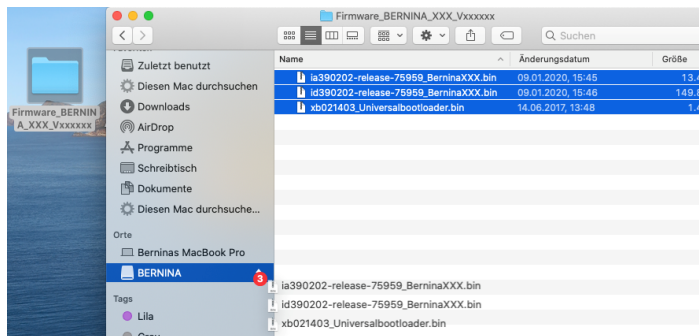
Firmware_BERNINA_XXX_Vxxxxxx

Firmware_BERNINA_XXX_Vxxxxxx

Suchen

Favoriten

Zuletzt benutzt

Diesen Mac durchsuchen

Downloads

AirDrop

Programme

Schreibtisch

Dokumente

Diesen Mac durchsuche...

Orte

Berninas MacBook Pro

BERNINA

3

Tags

Lila

Grau

| Name | Änderungsdatum | Größe |
|---|---|---|
| ia390202-release-75959_BerninaXXX.bin | 09.01.2020, 15:45 | 13. |
| id390202-release-75959_BerninaXXX.bin | 09.01.2020, 15:46 | 149. |
| xb021403_Universalbootloader.bin | 14.06.2017, 13:48 | 1. |

ia390202-release-75959_BerninaXXX.bin

id390202-release-75959_BerninaXXX.bin

xb021403_Universalbootloader.bin